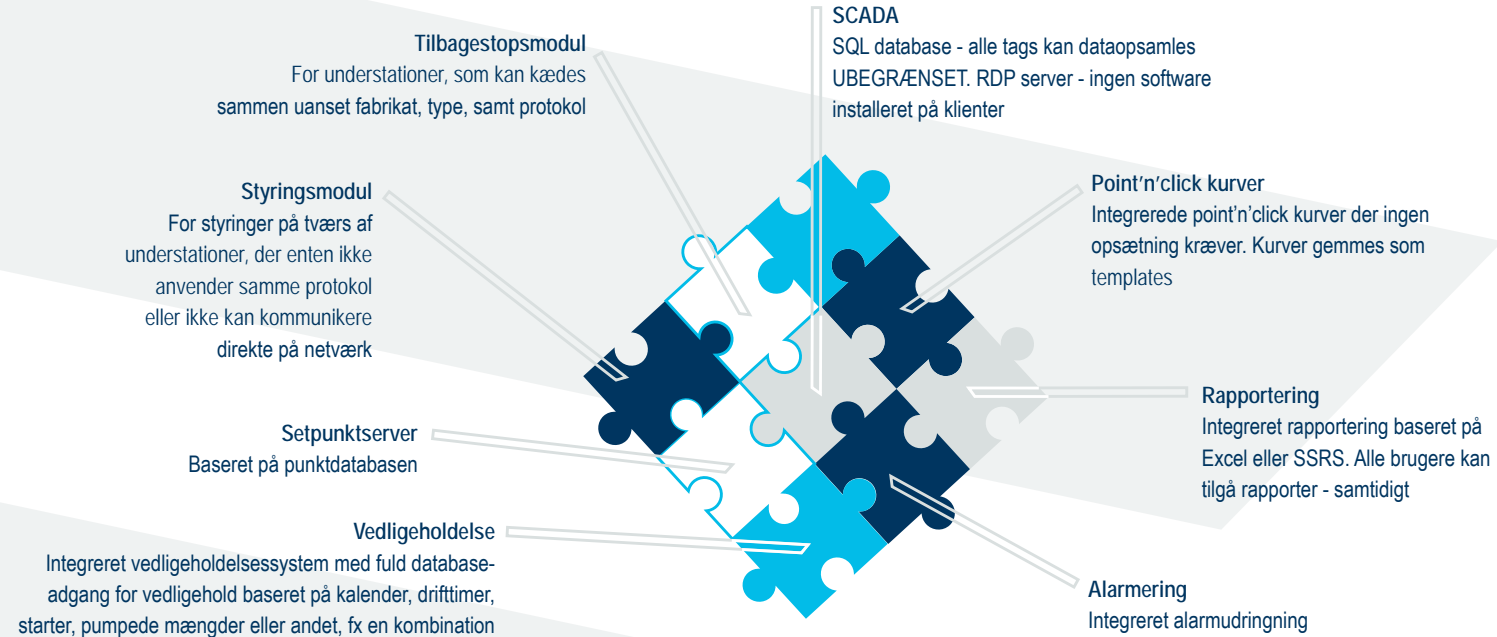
SCADA
SQL database - alle tags kan dataopsamles UBEGRÆNSET. RDP server - ingen software installeret på klienter

Tilbagestopsmodul
For understationer, som kan kædes sammen uanset fabrikat, type, samt protokol

Styringsmodul
For styringer på tværs af understationer, der enten ikke anvender samme protokol eller ikke kan kommunikere direkte på netværk

Point'n'click kurver
Integrerede point'n'click kurver der ingen opsætning kræver. Kurver gemmes som templates

Rapportering
Integreret rapportering baseret på Excel eller SSRS. Alle brugere kan tilgå rapporter - samtidigt

Setpunktserver
Baseret på punktdatabasen

Vedligeholdelse
Integreret vedligeholdelsessystem med fuld databaseadgang for vedligehold baseret på kalender, drifttimer, starter, pumpede mængder eller andet, fx en kombination

Alarmering
Integreret alarmudringning